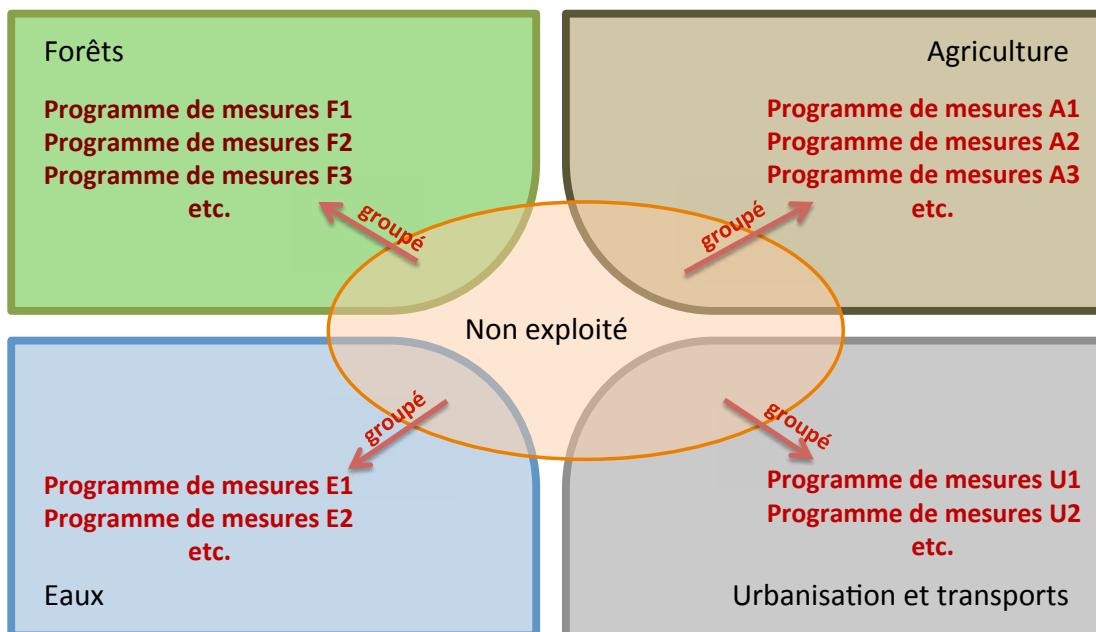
Forêts

Programme de mesures F1
Programme de mesures F2
Programme de mesures F3
etc.

Agriculture

Programme de mesures A1
Programme de mesures A2
Programme de mesures A3
etc.

groupé

groupé

Non exploité

groupé

groupé

Programme de mesures E1
Programme de mesures E2
etc.

Eaux

Programme de mesures U1
Programme de mesures U2
etc.

Urbanisation et transports